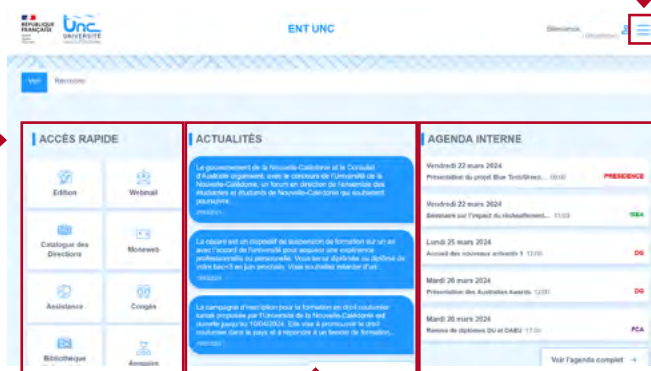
RÉPUBLIQUE FRANÇAISE

UNC UNIVERSITÉ

ENT UNC

Bienvenue, | Déconnexion

Vert Rencontre

ACCÈS RAPIDE

Edition

Webmail

Catalogue des Directions

Moneweb

Assistance

Congés

Bibliothèque

Annuaire

ACTUALITÉS

Le gouvernement de la Nouvelle-Calédonie et le Consulat d'Australie organisent, avec le concours de l'Université de la Nouvelle-Calédonie, un forum en direction de l'ensemble des étudiants et étudiantes de Nouvelle-Calédonie qui souhaitent poursuivre...

Le rebond est un dispositif de suspension de formation sur un an avec l'accord de l'université pour acquérir une expérience professionnelle ou personnelle. Vous serez diplômé ou diplôme de votre bac+3 en juin prochain. Vous souhaitez intégrer d'un...

La campagne d'inscription pour la formation en droit coutumier kanak proposée par l'Université de la Nouvelle-Calédonie est ouverte jusqu'au 10/04/2024. Elle vise à promouvoir le droit coutumier dans le pays et à répondre à un besoin de formation...

AGENDA INTERNE

Vendredi 22 mars 2024
Présentation du projet Blue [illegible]... 09:00 PRESIDENCE

Vendredi 22 mars 2024
Séminaire sur l'impact du réchauffement... 11:00 IREA

Lundi 25 mars 2024
Accueil des nouveaux arrivants 1 12:00 DG

Mardi 26 mars 2024
Présentation des Australia Awards 12:00 DG

Mardi 26 mars 2024
Remise de diplômes DU et DAEU 17:00 FCA

Voir l'agenda complet →